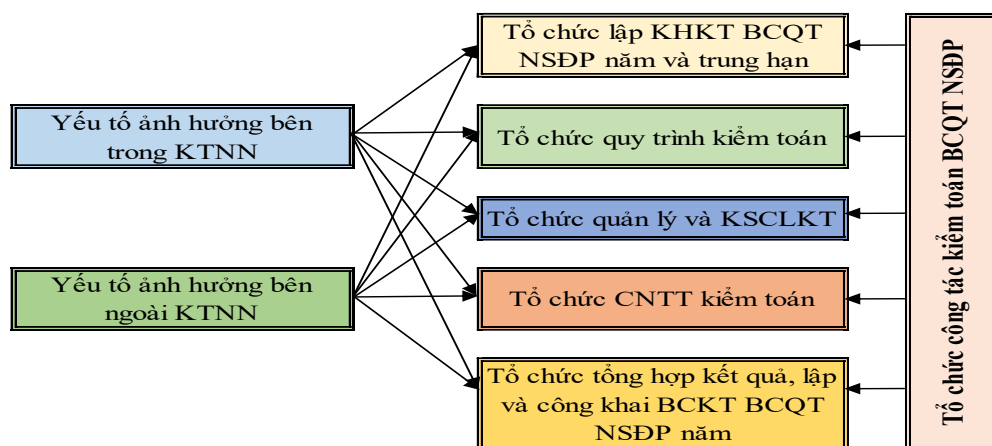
Yếu tố ảnh hưởng bên trong KTNN

Yếu tố ảnh hưởng bên ngoài KTNN

Tổ chức lập KHKT BCQT NSĐP năm và trung hạn

Tổ chức quy trình kiểm toán

Tổ chức quản lý và KSCLKT

Tổ chức CNTT kiểm toán

Tổ chức tổng hợp kết quả, lập và công khai BCKT BCQT NSĐP năm

Tổ chức công tác kiểm toán BCQT NSĐP